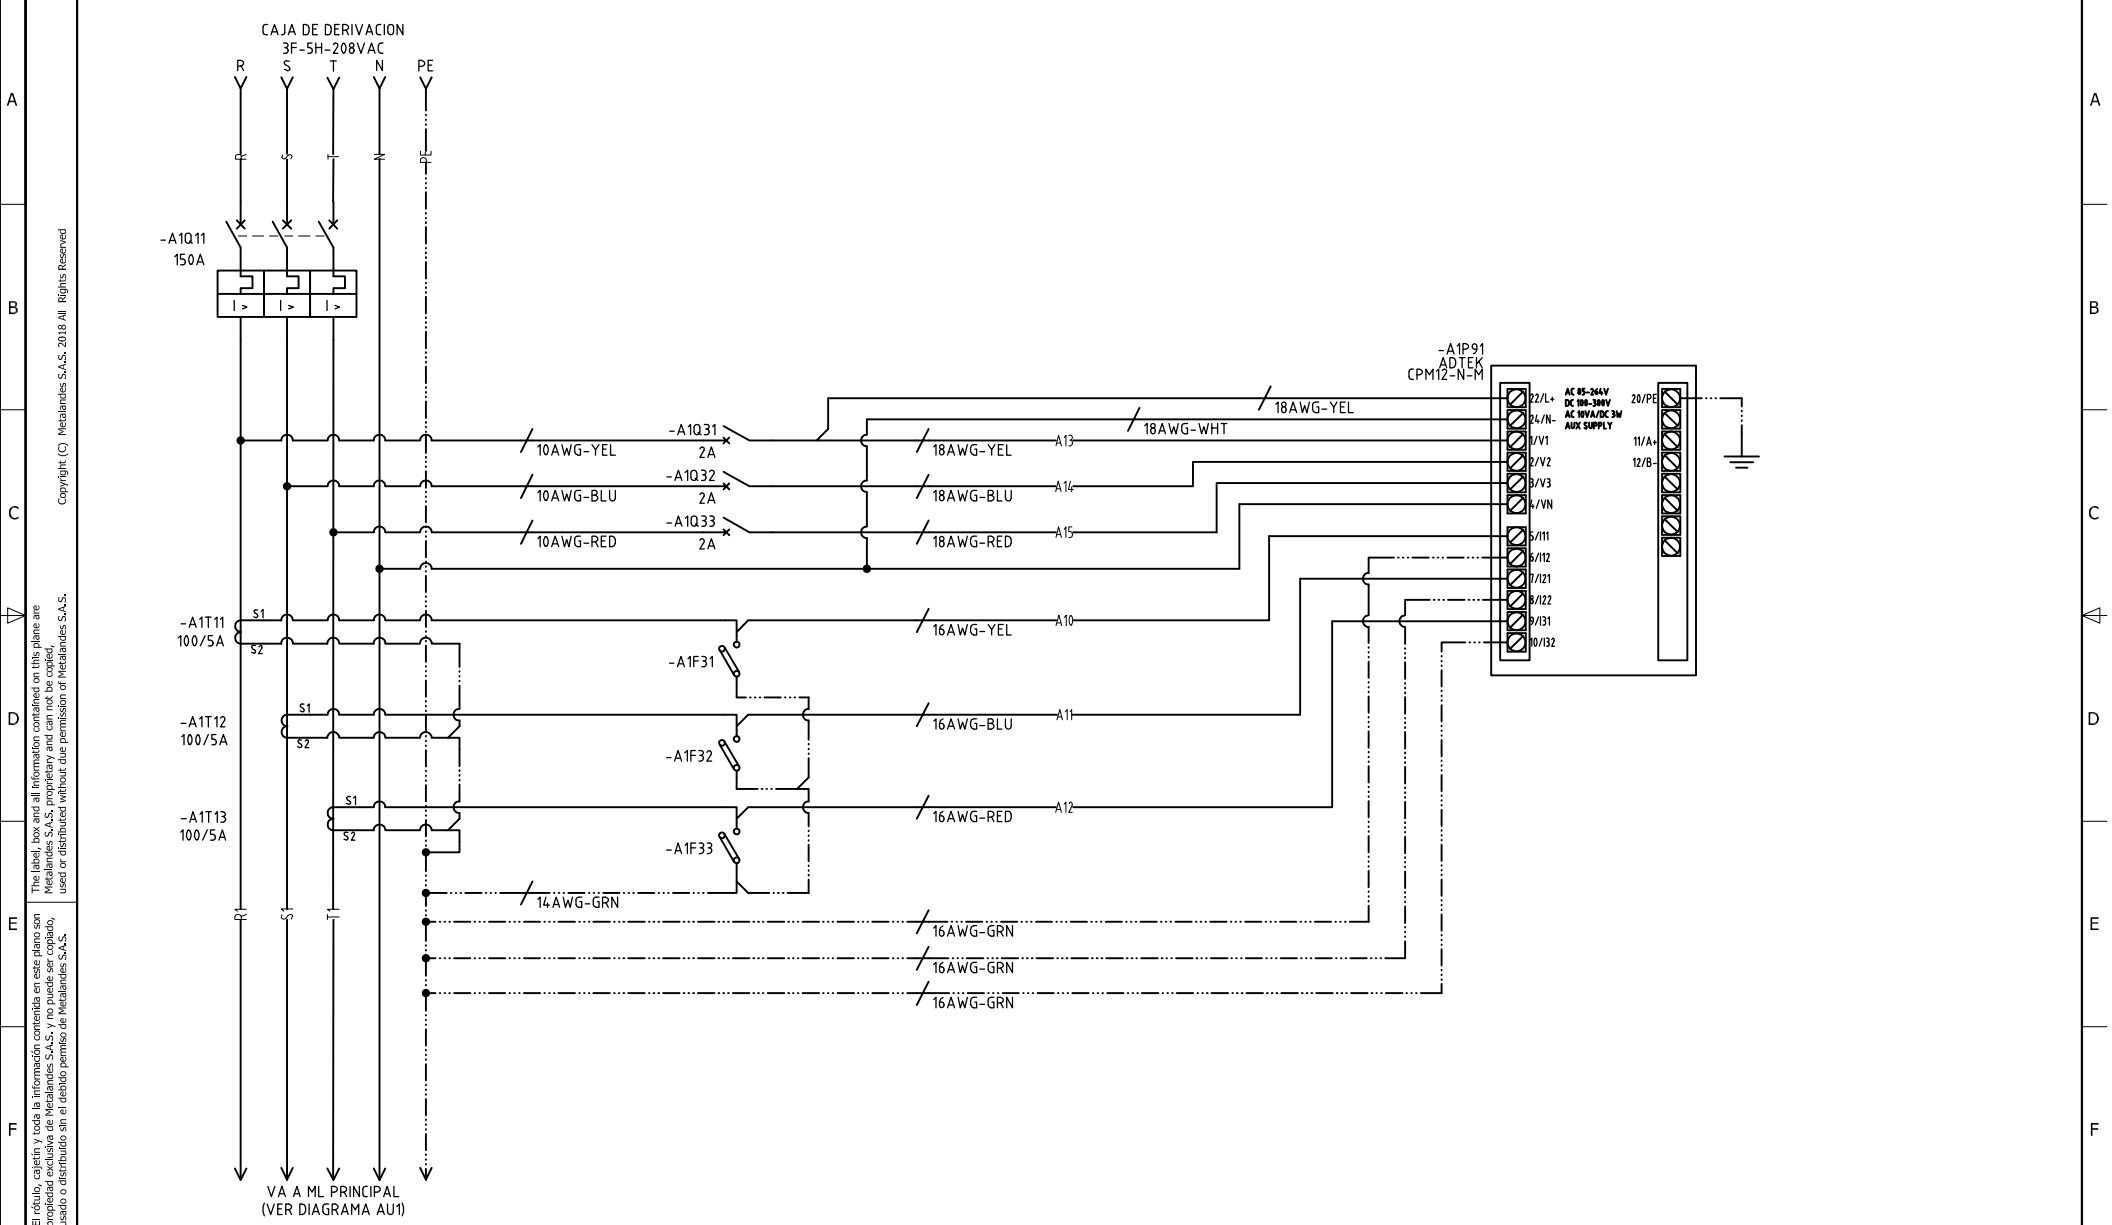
A
B
C
D
E
F

Copyright (C) Metalandes S.A.S. 2018 All Rights Reserved

The label, box and all Information contained on this plane are Metalandes S.A.S. proprietary and can not be copied, used or distributed without due permission of Metalandes S.A.S.

El rótulo, cajetin y toda la información contenida en este plano son propiedad exclusiva de Metalandes S.A.S. y no puede ser copiado, usado o distribuido sin el debido permiso de Metalandes S.A.S.

CAJA DE DERIVACION
3F-5H-208VAC
R S T N PE

R S T N PE

-A1Q11
150A
I> I> I>

-A1P91
ADTEK
CPM12-N-M

18AWG-YEL
18AWG-WHT
-A1Q31
2A
10AWG-YEL
18AWG-YEL
A13
-A1Q32
2A
10AWG-BLU
18AWG-BLU
A14
-A1Q33
2A
10AWG-RED
18AWG-RED
A15

22/L+
24/N-
1/V1
2/V2
3/V3
4/VN
5/I11
6/I12
7/I21
8/I22
9/I31
10/I32

AC 85-264V
DC 100-300V
AC 10VA/DC 3W
AUX SUPPLY

20/PE
11/A+
12/B-

-A1T11
100/5A
S1
S2
16AWG-YEL
A10
-A1F31

-A1T12
100/5A
S1
S2
16AWG-BLU
A11
-A1F32

-A1T13
100/5A
S1
S2
16AWG-RED
A12
-A1F33

14AWG-GRN
16AWG-GRN
16AWG-GRN
16AWG-GRN

R1 S1 T1

VA A ML PRINCIPAL
(VER DIAGRAMA AU1)